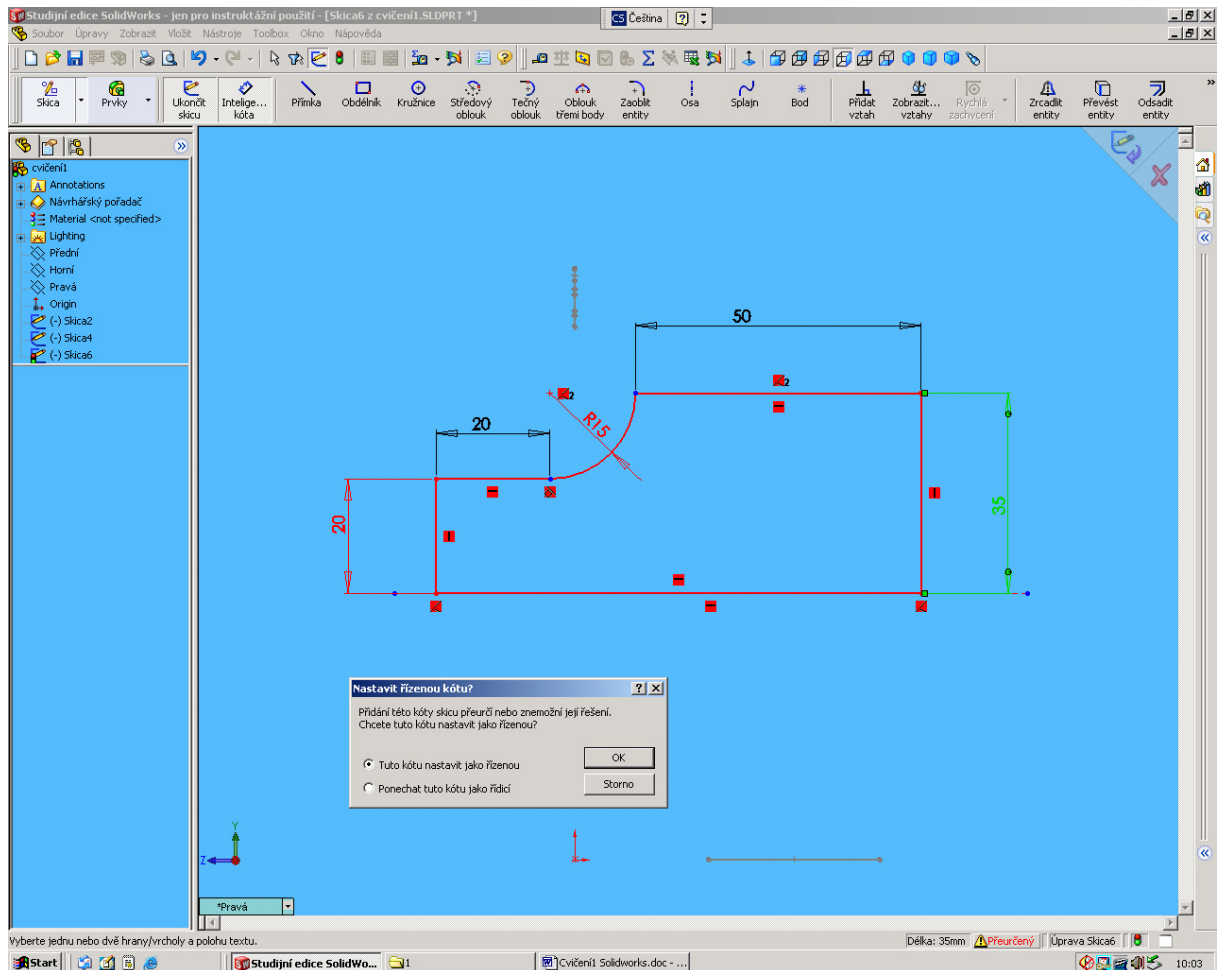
Studijní edice SolidWorks - jen pro instruktážní použití - [Skica6 z cvičení1.SLDPRT *]
CS Čeština

Soubor Úpravy Zobrazit Vložit Nástroje Toolbox Okno Nápověda

Skica Prvky Ukončit skicu Inteligentní kóta Přímka Obdélník Kružnice Středový oblouk Tečný oblouk Oblouk třemi body Zaoblit entity Osa Splajn Bod Přidat vztah Zobrazit... vztahy Rychlá zachycení Zrcadlit entity Převést entity Odsadit entity

cvičení1
Annotations
Návrhářský pořadač
Material <not specified>
Lighting
Přední
Horní
Pravá
Origin
(-) Skica2
(-) Skica4
(-) Skica6

50
20
R15
20
35
2
2

Nastavit řízenou kótu?
Přidání této kóty skicu přeurčí nebo znemožní její řešení. Chcete tuto kótu nastavit jako řízenou?
Tuto kótu nastavit jako řízenou
Ponechat tuto kótu jako řídicí
OK
Storno

Z
Y

*Pravá

Vyberte jednu nebo dvě hrany/vrcholy a polohu textu.
Délka: 35mm
Přeurčený
Úprava Skica6

Start
Studijní edice SolidWo...
1
Cvičení1 Solidworks.doc - ...
10:03